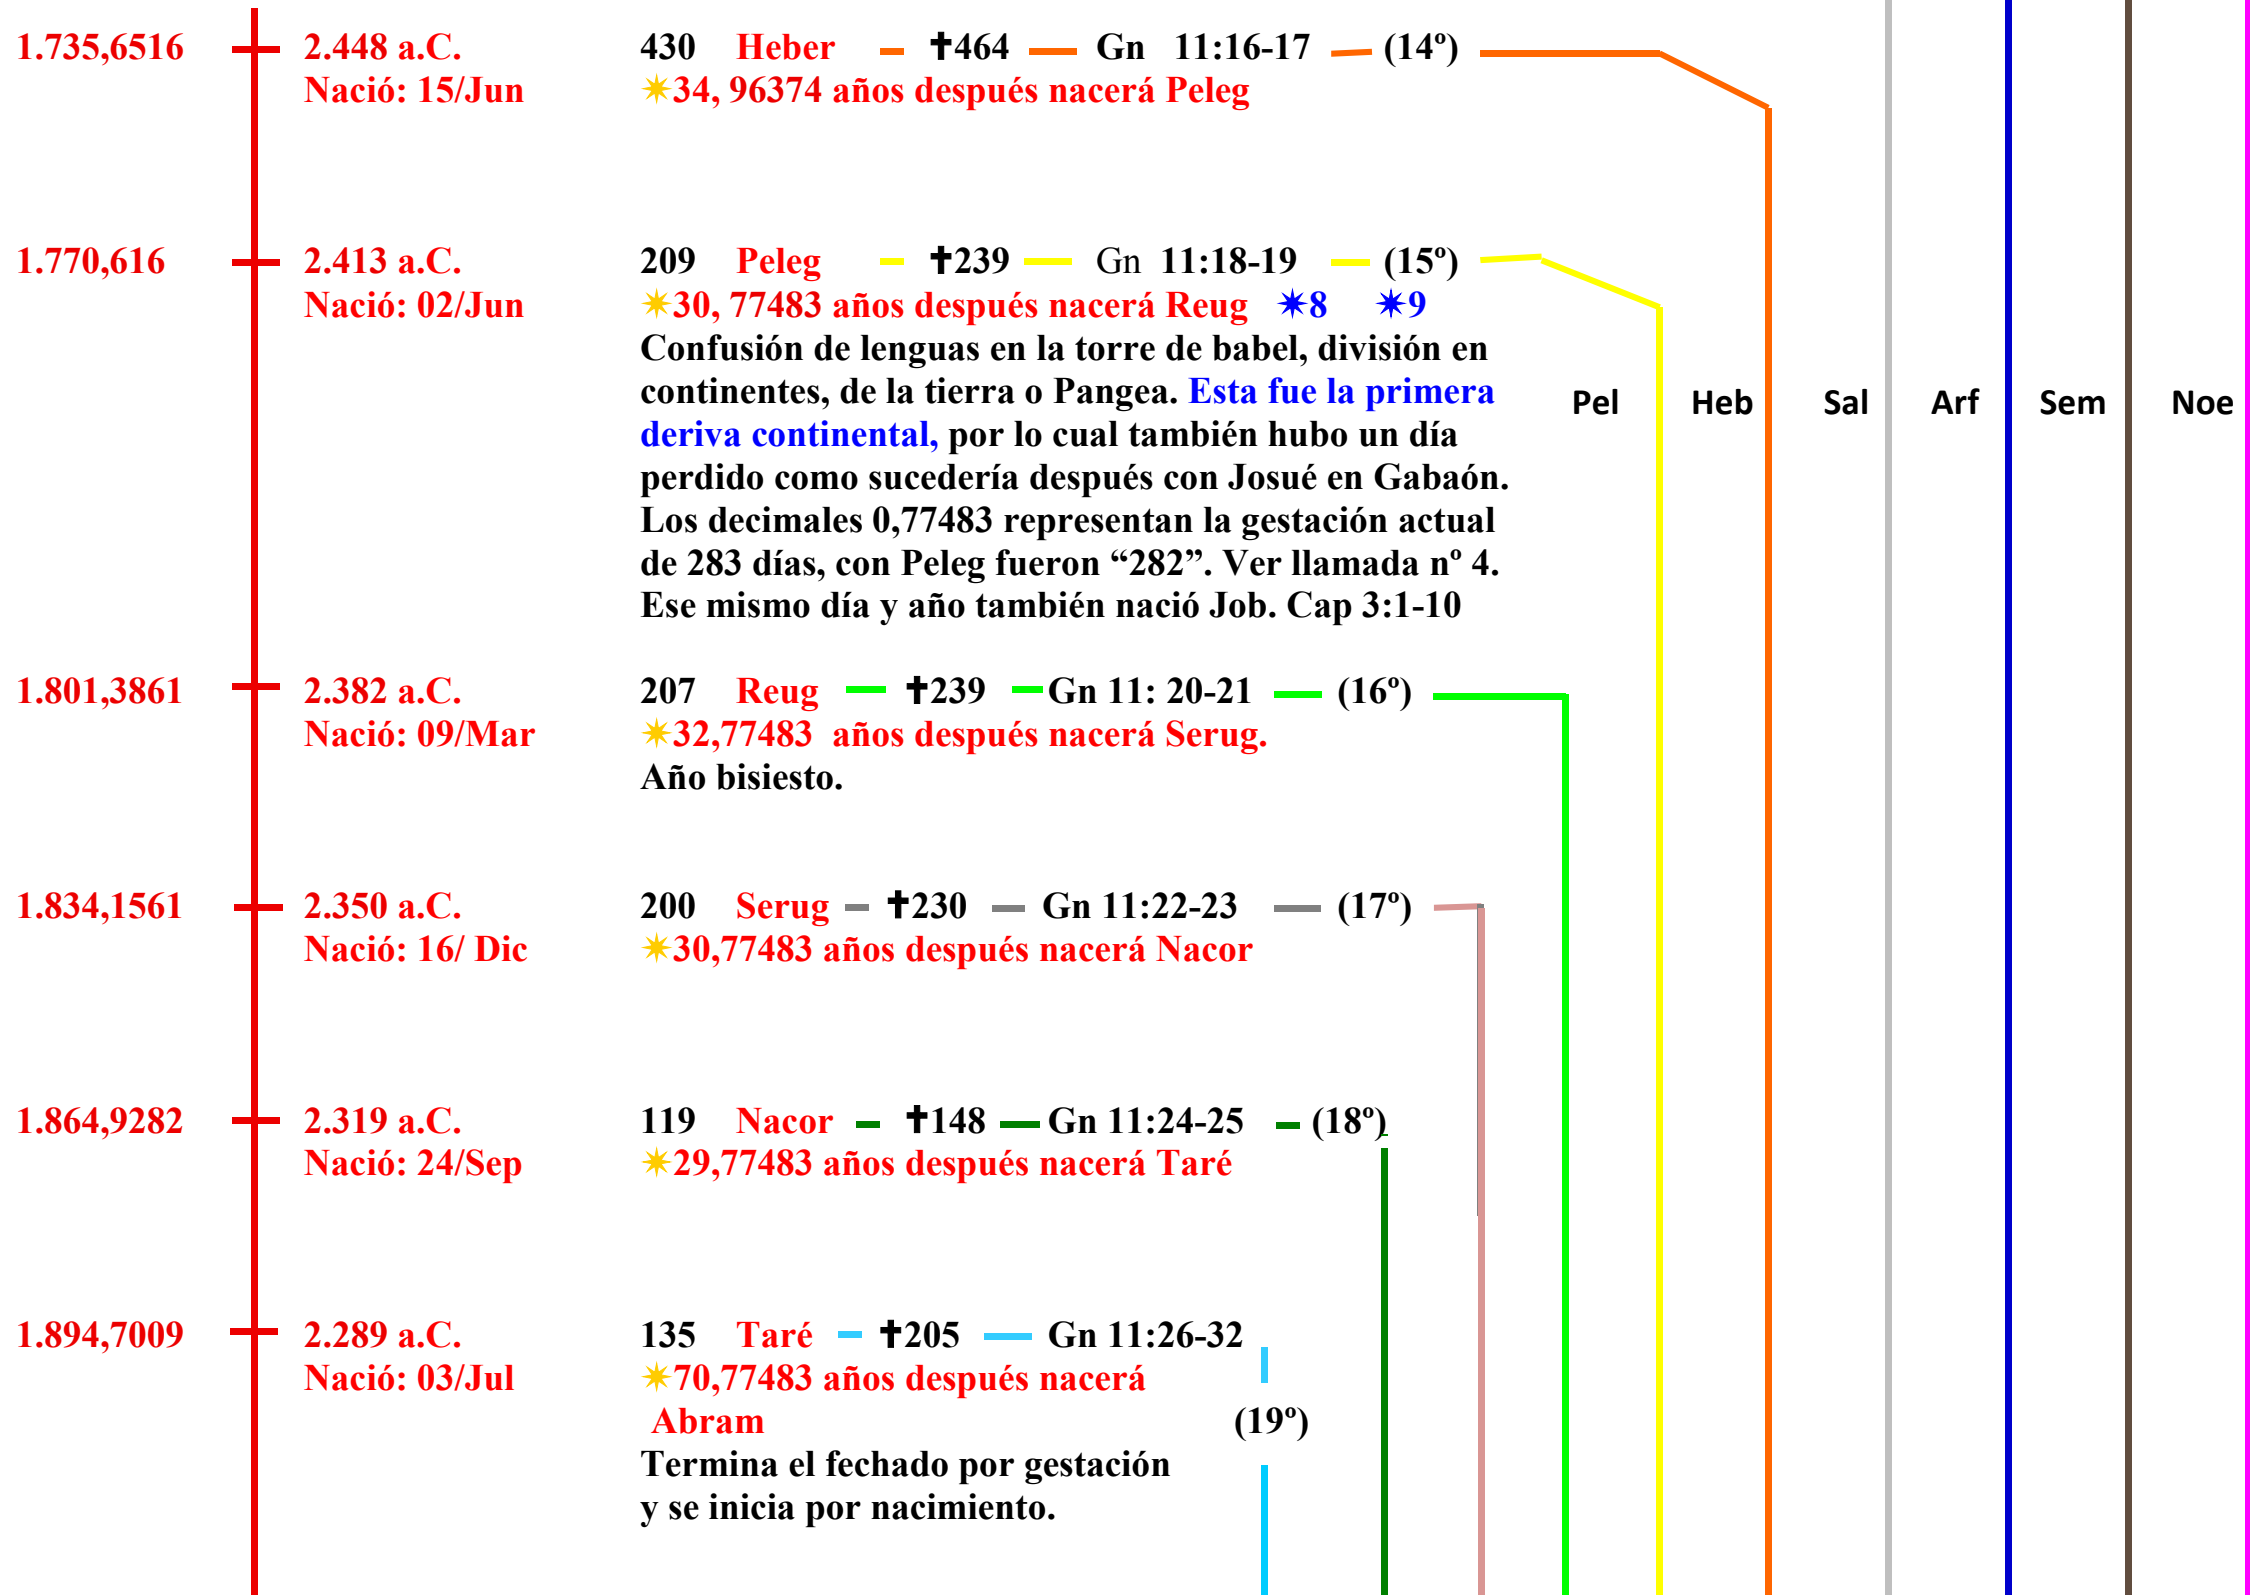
1.735,6516 2.448 a.C. Nació: 15/Jun

430 Heber ✝464 Gn 11:16-17 (14º)
✴34, 96374 años después nacerá Peleg

1.770,616 2.413 a.C. Nació: 02/Jun

209 Peleg ✝239 Gn 11:18-19 (15º)
✴30, 77483 años después nacerá Reug ✴8 ✴9
Confusión de lenguas en la torre de babel, división en continentes, de la tierra o Pangea. Esta fue la primera deriva continental, por lo cual también hubo un día perdido como sucedería después con Josué en Gabaón. Los decimales 0,77483 representan la gestación actual de 283 días, con Peleg fueron "282". Ver llamada nº 4. Ese mismo día y año también nació Job. Cap 3:1-10

Pel Heb Sal Arf Sem Noe

1.801,3861 2.382 a.C. Nació: 09/Mar

207 Reug ✝239 Gn 11: 20-21 (16º)
✴32,77483 años después nacerá Serug.
Año bisiesto.

1.834,1561 2.350 a.C. Nació: 16/ Dic

200 Serug ✝230 Gn 11:22-23 (17º)
✴30,77483 años después nacerá Nacor

1.864,9282 2.319 a.C. Nació: 24/Sep

119 Nacor ✝148 Gn 11:24-25 (18º)
✴29,77483 años después nacerá Taré

1.894,7009 2.289 a.C. Nació: 03/Jul

135 Taré ✝205 Gn 11:26-32
✴70,77483 años después nacerá Abram
(19º)
Termina el fechado por gestación y se inicia por nacimiento.